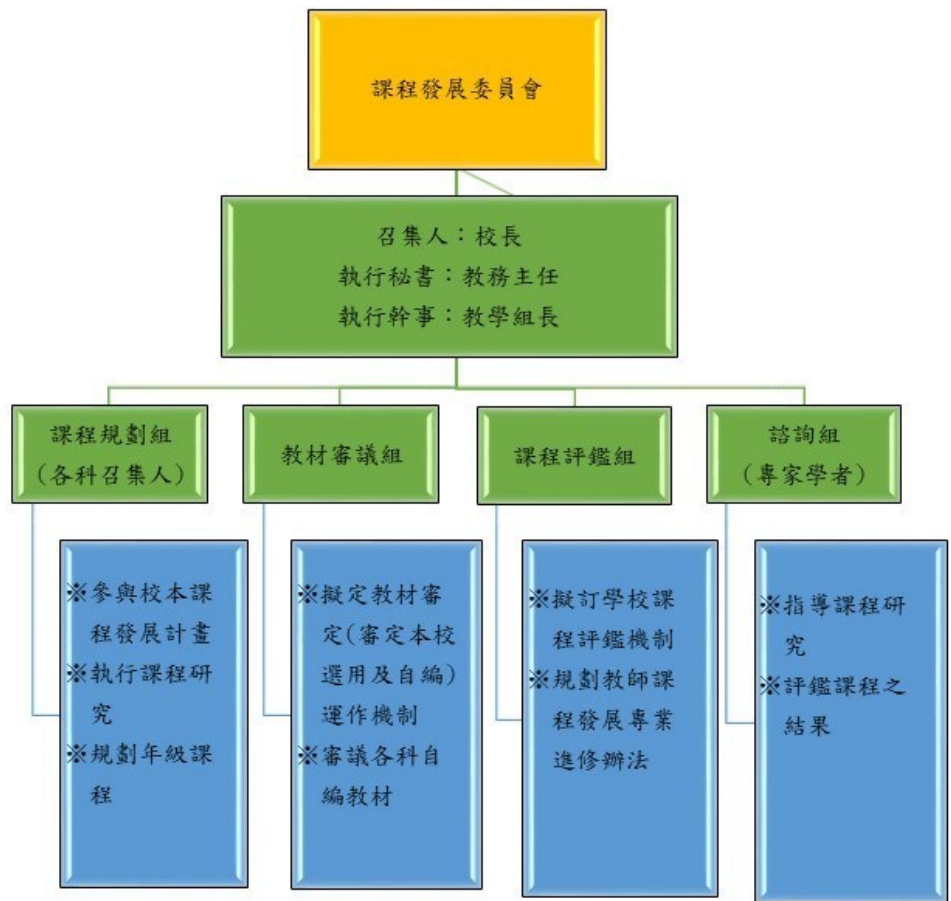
課程發展委員會

召集人：校長
執行秘書：教務主任
執行幹事：教學組長

課程規劃組
（各科召集人）

教材審議組

課程評鑑組

諮詢組
（專家學者）

※參與校本課程發展計畫
※執行課程研究
※規劃年級課程

※擬定教材審定(審定本校選用及自編)運作機制
※審議各科自編教材

※擬訂學校課程評鑑機制
※規劃教師課程發展專業進修辦法

※指導課程研究
※評鑑課程之結果